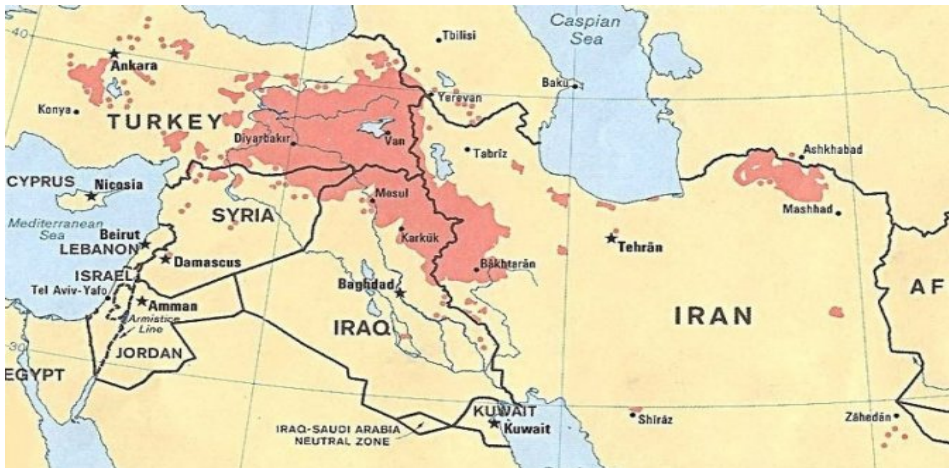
40
Tbilisi
Caspian Sea
Ankara
Baku
Yerevan
Konya
TURKEY
Diyarbakir
Van
Tabrīz
Ashkhabad
CYPRUS
Nicosia
Mosul
Mashhad
SYRIA
Mediterranean Sea
Beirut
LEBANON
Kirkūk
Tehrān
Damascus
Bākhtarān
ISRAEL
Tel Aviv-Yafo
Baghdad
AF
Amman
Armistice Line
IRAQ
IRAN
30
JORDAN
EGYPT
KUWAIT
Kuwait
IRAQ-SAUDI ARABIA NEUTRAL ZONE
Shīrāz
Zāhedān